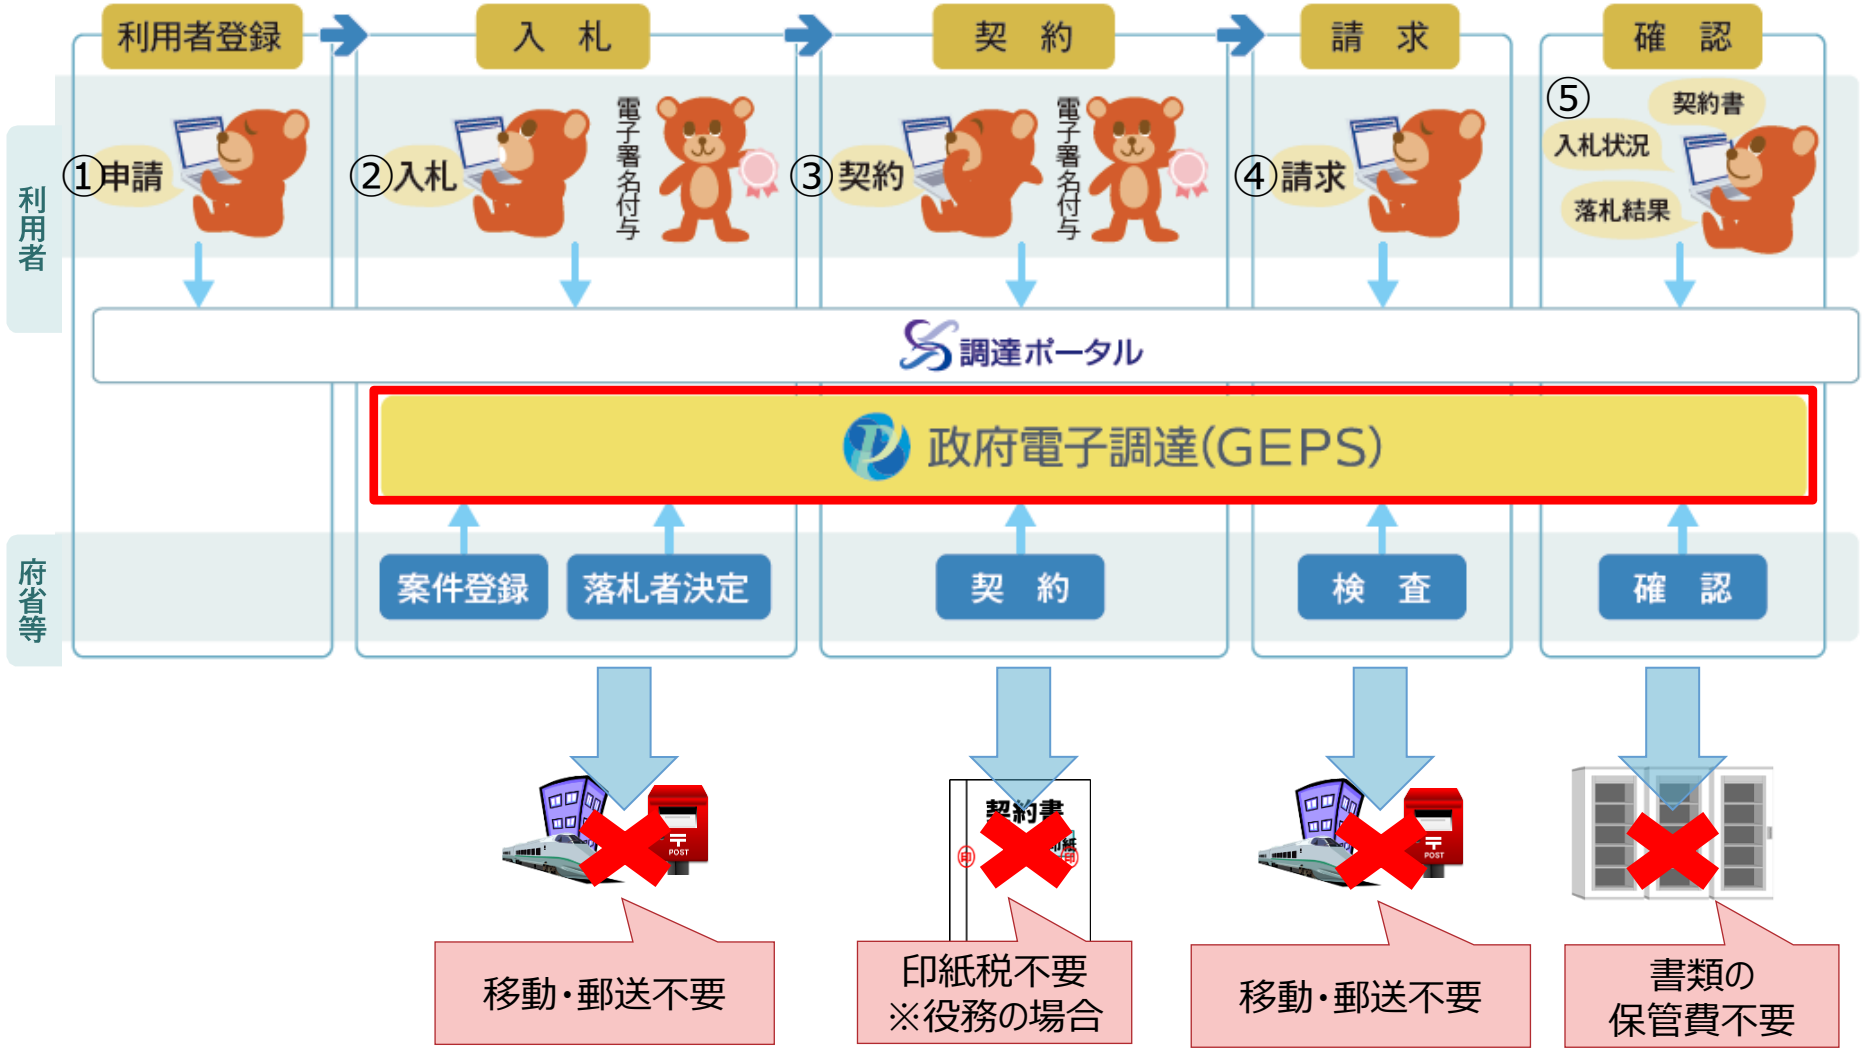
利用者登録
入　札
契　約
請　求
確　認

利用者

①申請
②入札
電子署名付与
③契約
電子署名付与
④請求
⑤
契約書
入札状況
落札結果

調達ポータル

政府電子調達(GEPS)

府省等

案件登録
落札者決定
契　約
検　査
確　認

POST
契約書
印紙
POST

移動・郵送不要
印紙税不要
※役務の場合
移動・郵送不要
書類の
保管費不要